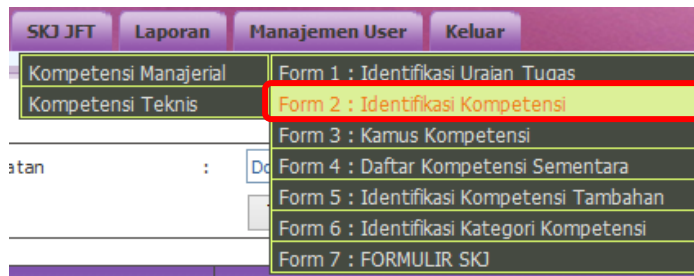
SKJ JFT | Laporan | Manajemen User | Keluar

Kompetensi Manajerial
Kompetensi Teknis

Form 1 : Identifikasi Uraian Tugas
Form 2 : Identifikasi Kompetensi
Form 3 : Kamus Kompetensi
Form 4 : Daftar Kompetensi Sementara
Form 5 : Identifikasi Kompetensi Tambahan
Form 6 : Identifikasi Kategori Kompetensi
Form 7 : FORMULIR SKJ

atan :
Do